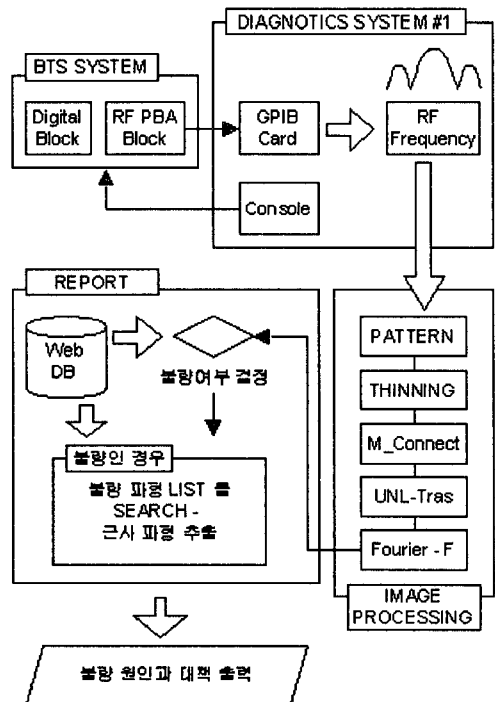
DIAGNOTICS SYSTEM #1

BTS SYSTEM

Digital Block

RF PBA Block

GPIB Card

RF Frequency

Console

REPORT

Web DB

불량여부 결정

불량인 경우

불량 파형 LIST 를 SEARCH - 근사 파형 추출

PATTERN

THINNING

M_Connect

UNL-Tras

Fourier - F

IMAGE PROCESSING

불량 원인과 대책 출력